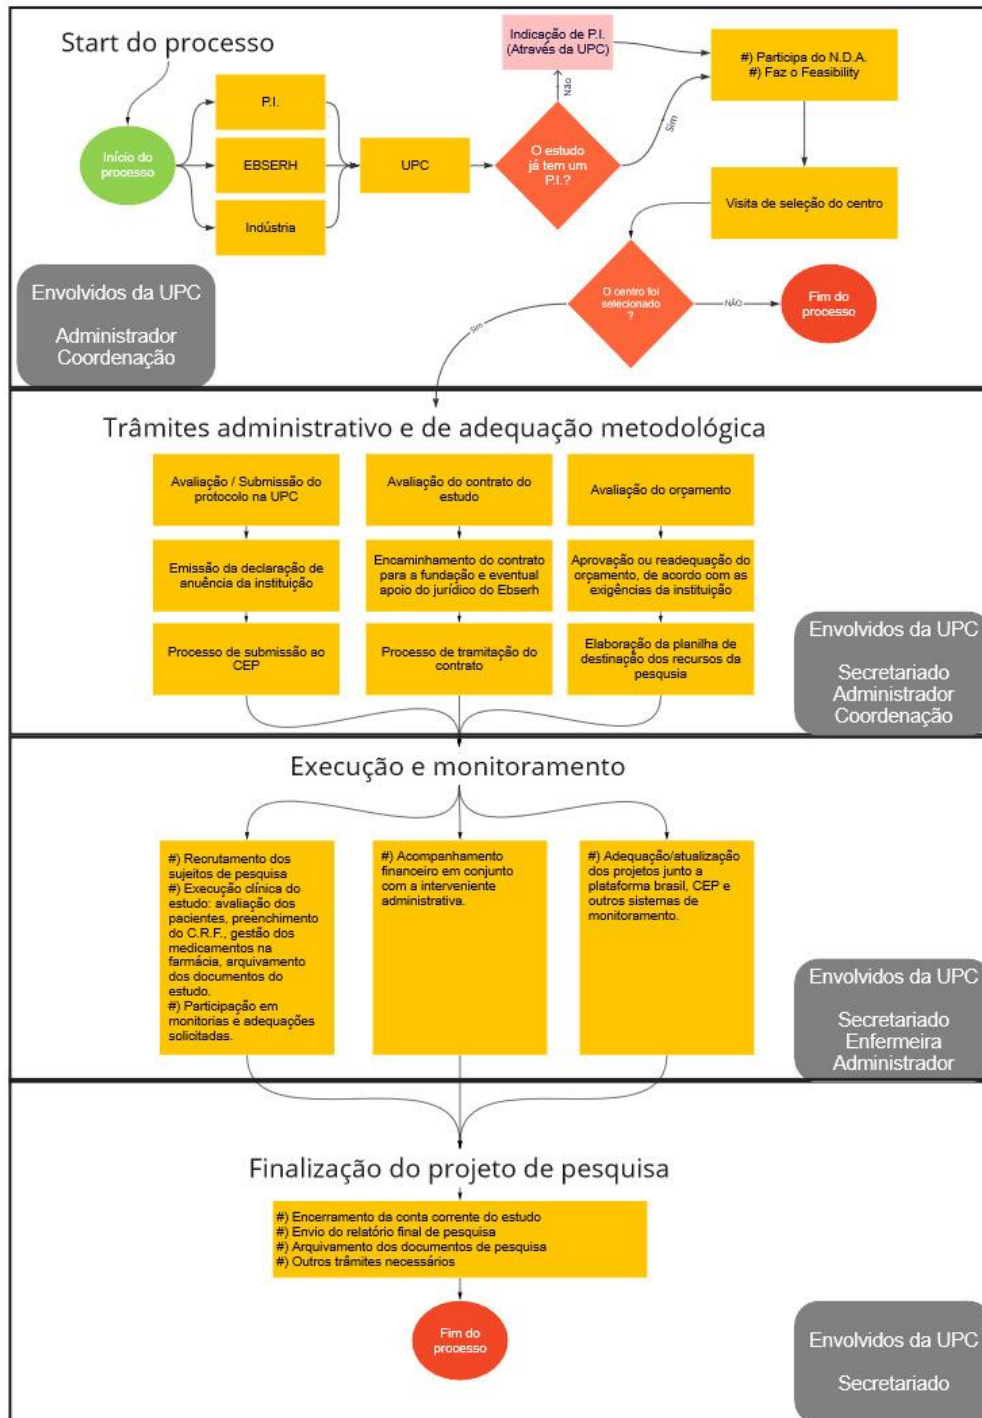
Start do processo

Início do processo

P.I.

EBSERH

Indústria

UPC

O estudo já tem um P.I.?

Não

Indicação de P.I. (Através da UPC)

Sim

#) Participa do N.D.A.
#) Faz o Feasibility

Visita de seleção do centro

O centro foi selecionado ?

NÃO

Fim do processo

Sim

Envolvidos da UPC

Administrador
Coordenação

Trâmites administrativo e de adequação metodológica

Avaliação / Submissão do protocolo na UPC

Emissão da declaração de anuência da instituição

Processo de submissão ao CEP

Avaliação do contrato do estudo

Encaminhamento do contrato para a fundação e eventual apoio do jurídico do Ebserh

Processo de tramitação do contrato

Avaliação do orçamento

Aprovação ou readequação do orçamento, de acordo com as exigências da instituição

Elaboração da planilha de destinação dos recursos da pesquisa

Envolvidos da UPC

Secretariado
Administrador
Coordenação

Execução e monitoramento

#) Recrutamento dos sujeitos de pesquisa
#) Execução clínica do estudo: avaliação dos pacientes, preenchimento do C.R.F., gestão dos medicamentos na farmácia, arquivamento dos documentos do estudo.
#) Participação em monitorias e adequações solicitadas.

#) Acompanhamento financeiro em conjunto com a interveniente administrativa.

#) Adequação/atualização dos projetos junto a plataforma brasil, CEP e outros sistemas de monitoramento.

Envolvidos da UPC

Secretariado
Enfermeira
Administrador

Finalização do projeto de pesquisa

#) Encerramento da conta corrente do estudo
#) Envio do relatório final de pesquisa
#) Arquivamento dos documentos de pesquisa
#) Outros trâmites necessários

Fim do processo

Envolvidos da UPC

Secretariado